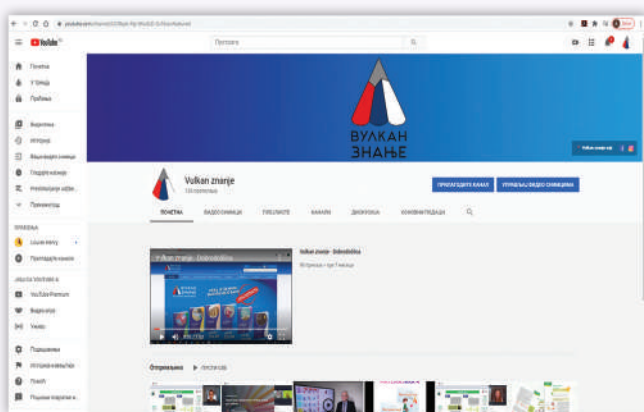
YouTube

Претражи

Почетна
У тренду
Пријаве
Библиотека
Историја
Ваши видео снимци
Гледај касније
Репродукције које...
Прикажи још

ПРИЈАВЕ

Проналажење канала

ЈОШ ОД YOUTUBE-А

YouTube Premium
Видео игре
Уживо

Подешавања
Историја извештаја
Помоћ
Пошаљите повратне и...

ВУЛКАН
ЗНАЊЕ

Vulkan znanje

ПРИЛАГОДИТЕ КАНАЛ
УПРАВЉАЈ ВИДЕО СНИМЦИМА

ПОЧЕТНА
ВИДЕО СНИМЦИ
ПЛЕЈЛИСТЕ
КАНАЛИ
ДИСКУСИЈА
ОСНОВНЕ ИНФОРМАЦИЈЕ

Vulkan znanje - Dobrodošlica

Vulkan znanje - Dobrodošlica

Отпремљено
Пусти све